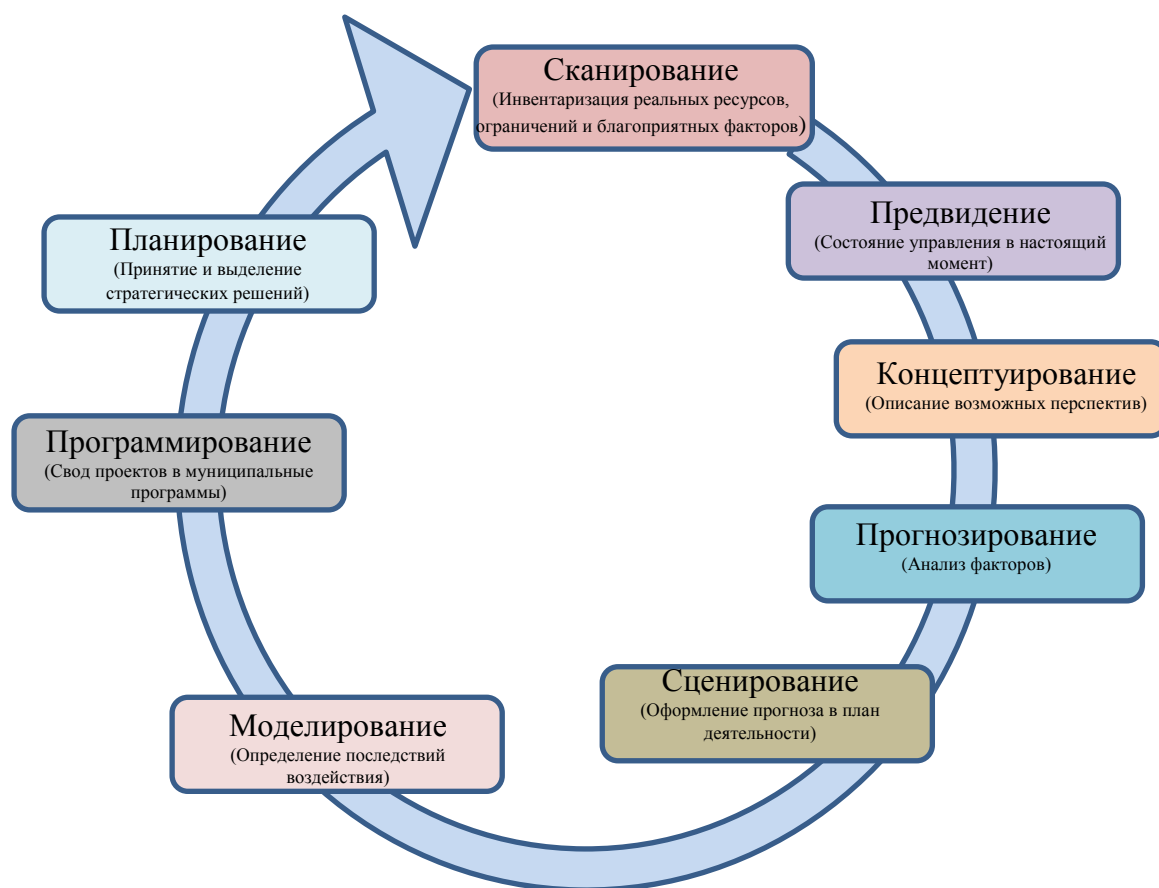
Сканирование
(Инвентаризация реальных ресурсов, ограничений и благоприятных факторов)

Предвидение
(Состояние управления в настоящий момент)

Концептуирование
(Описание возможных перспектив)

Прогнозирование
(Анализ факторов)

Сценирование
(Оформление прогноза в план деятельности)

Моделирование
(Определение последствий воздействия)

Программирование
(Свод проектов в муниципальные программы)

Планирование
(Принятие и выделение стратегических решений)